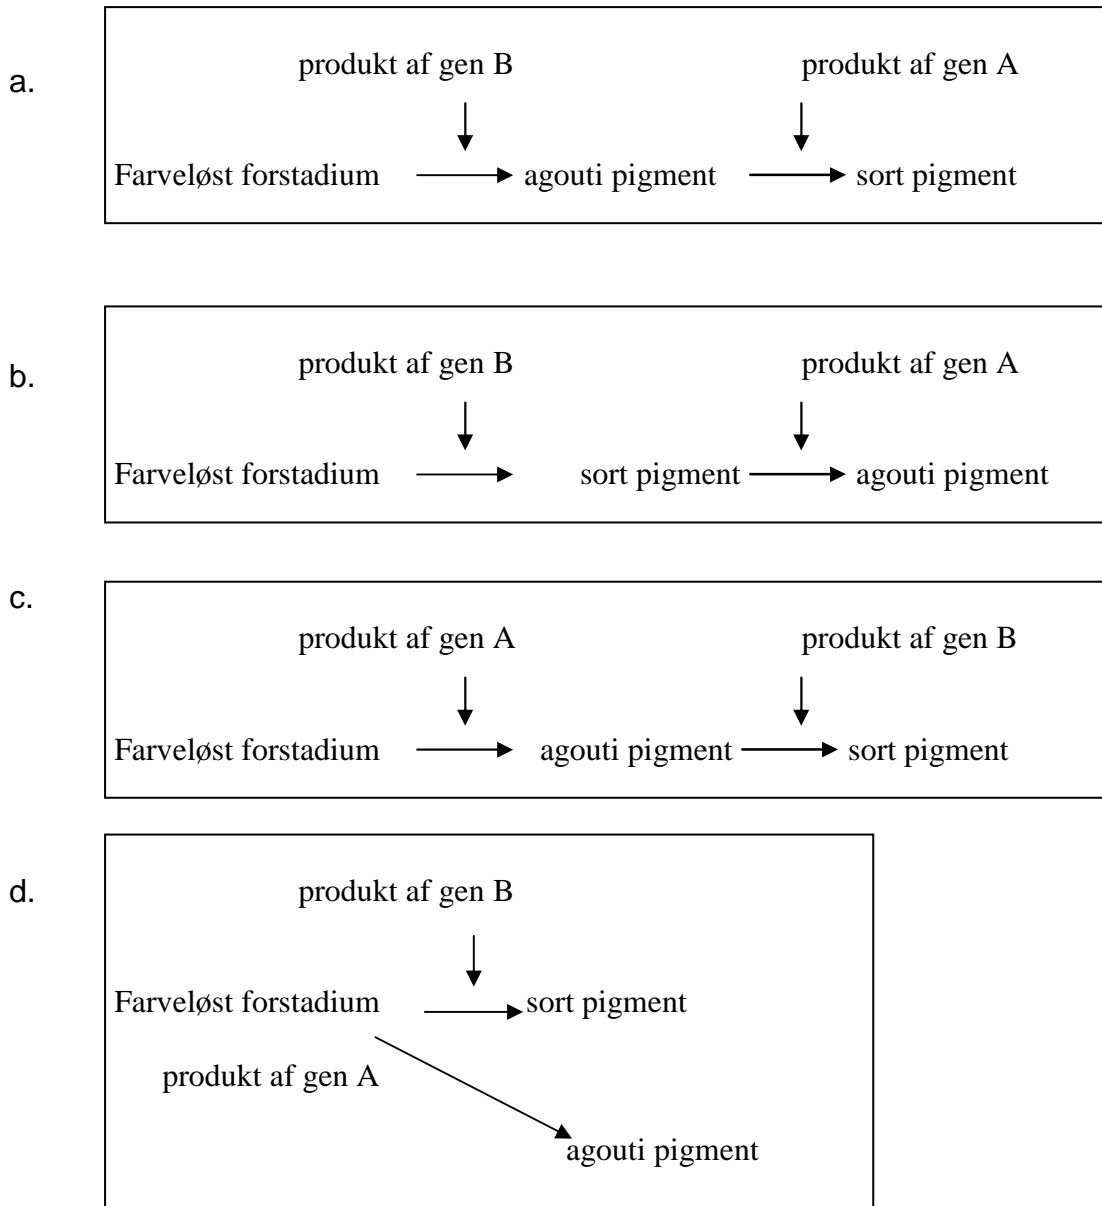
a.

produkt af gen B

produkt af gen A

Farveløst forstadium → agouti pigment → sort pigment

b.

produkt af gen B

produkt af gen A

Farveløst forstadium → sort pigment → agouti pigment

c.

produkt af gen A

produkt af gen B

Farveløst forstadium → agouti pigment → sort pigment

d.

produkt af gen B

Farveløst forstadium → sort pigment

produkt af gen A

agouti pigment